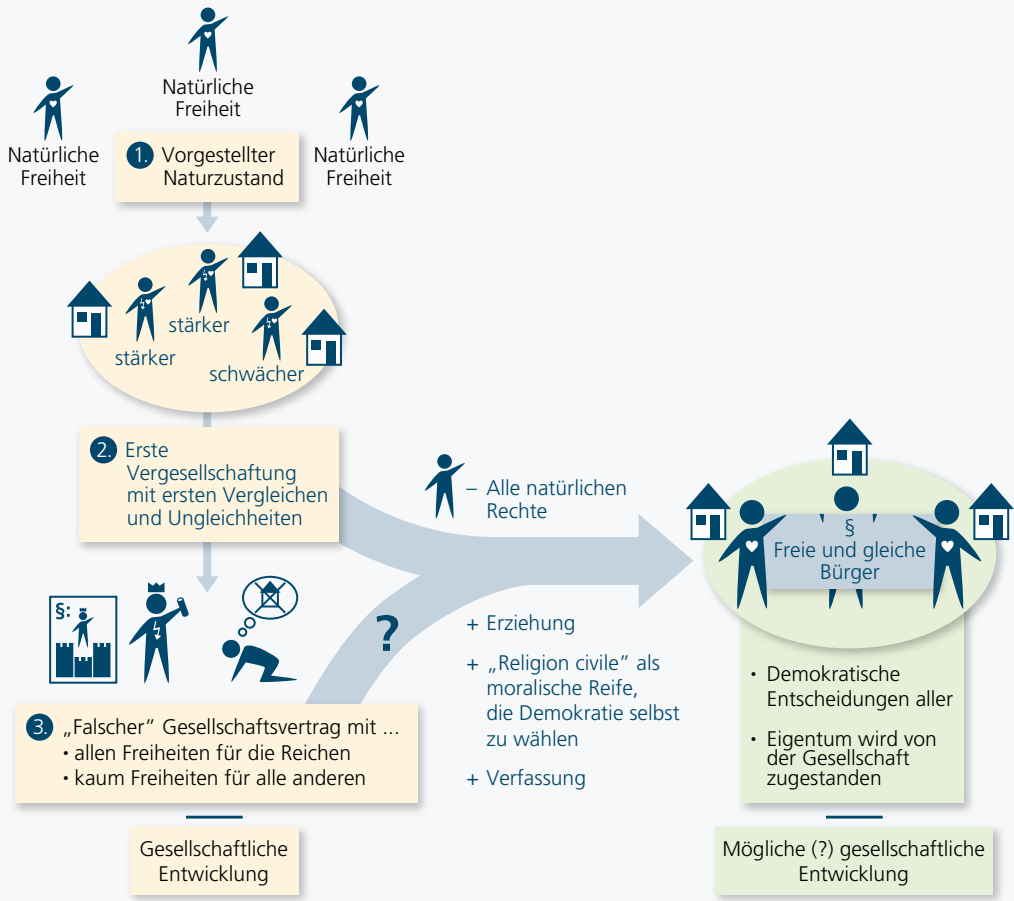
Natürliche Freiheit

Natürliche Freiheit

1. Vorgestellter Naturzustand

Natürliche Freiheit

stärker

stärker

schwächer

2. Erste Vergesellschaftung mit ersten Vergleichen und Ungleichheiten

§:

?

3. „Falscher“ Gesellschaftsvertrag mit ...
• allen Freiheiten für die Reichen
• kaum Freiheiten für alle anderen

Gesellschaftliche Entwicklung

– Alle natürlichen Rechte

+ Erziehung

+ „Religion civile“ als moralische Reife, die Demokratie selbst zu wählen

+ Verfassung

§
Freie und gleiche Bürger

• Demokratische Entscheidungen aller

• Eigentum wird von der Gesellschaft zugestanden

Mögliche (?) gesellschaftliche Entwicklung